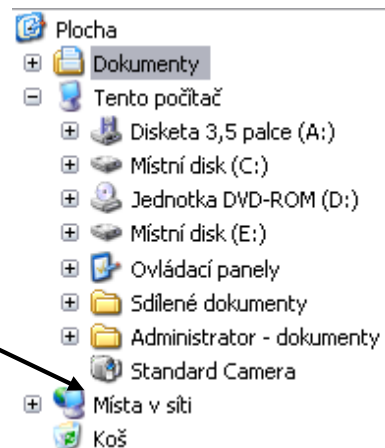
Plocha
Dokumenty
Tento počítač
Disketa 3,5 palce (A:)
Místní disk (C:)
Jednotka DVD-ROM (D:)
Místní disk (E:)
Ovládací panely
Sdílené dokumenty
Administrator - dokumenty
Standard Camera
Místa v síti
Koš